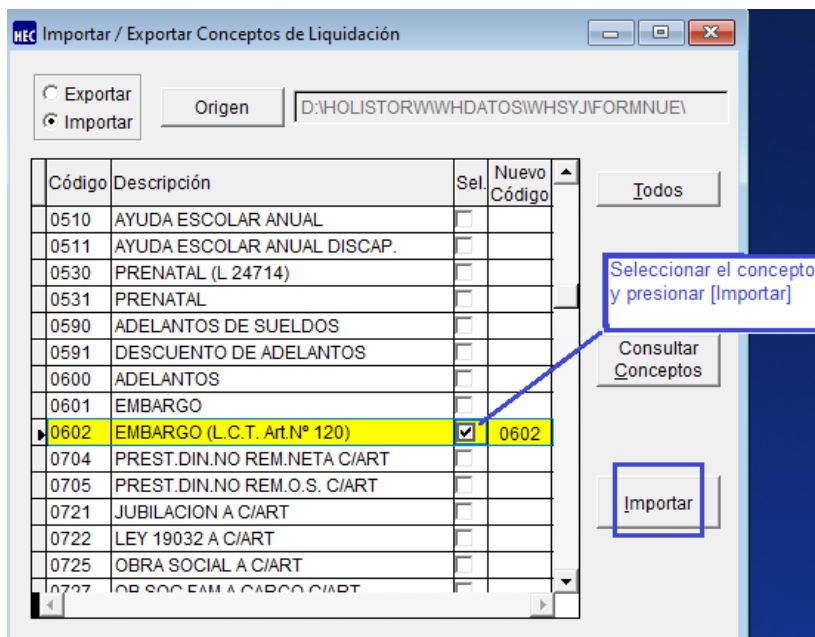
HEC Importar / Exportar Conceptos de Liquidación

Exportar
Importar

Origen

D:\HOLISTORW\WHDATOS\WHSYJ\FORMNUE\

| Código | Descripción | Sel. | Nuevo Código |
|---|---|---|---|
| 0510 | AYUDA ESCOLAR ANUAL | | |
| 0511 | AYUDA ESCOLAR ANUAL DISCAP. | | |
| 0530 | PRENATAL (L 24714) | | |
| 0531 | PRENATAL | | |
| 0590 | ADELANTOS DE SUELDOS | | |
| 0591 | DESCUENTO DE ADELANTOS | | |
| 0600 | ADELANTOS | | |
| 0601 | EMBARGO | | |
| 0602 | EMBARGO (L.C.T. Art.Nº 120) | ☑ | 0602 |
| 0704 | PREST.DIN.NO REM.NETA C/ART | | |
| 0705 | PREST.DIN.NO REM.O.S. C/ART | | |
| 0721 | JUBILACION A C/ART | | |
| 0722 | LEY 19032 A C/ART | | |
| 0725 | OBRA SOCIAL A C/ART | | |
| 0727 | OB.SOC.FAM.A CARGO C/ART | | |

Todos

Seleccionar el concepto y presionar [Importar]

Consultar Conceptos

Importar